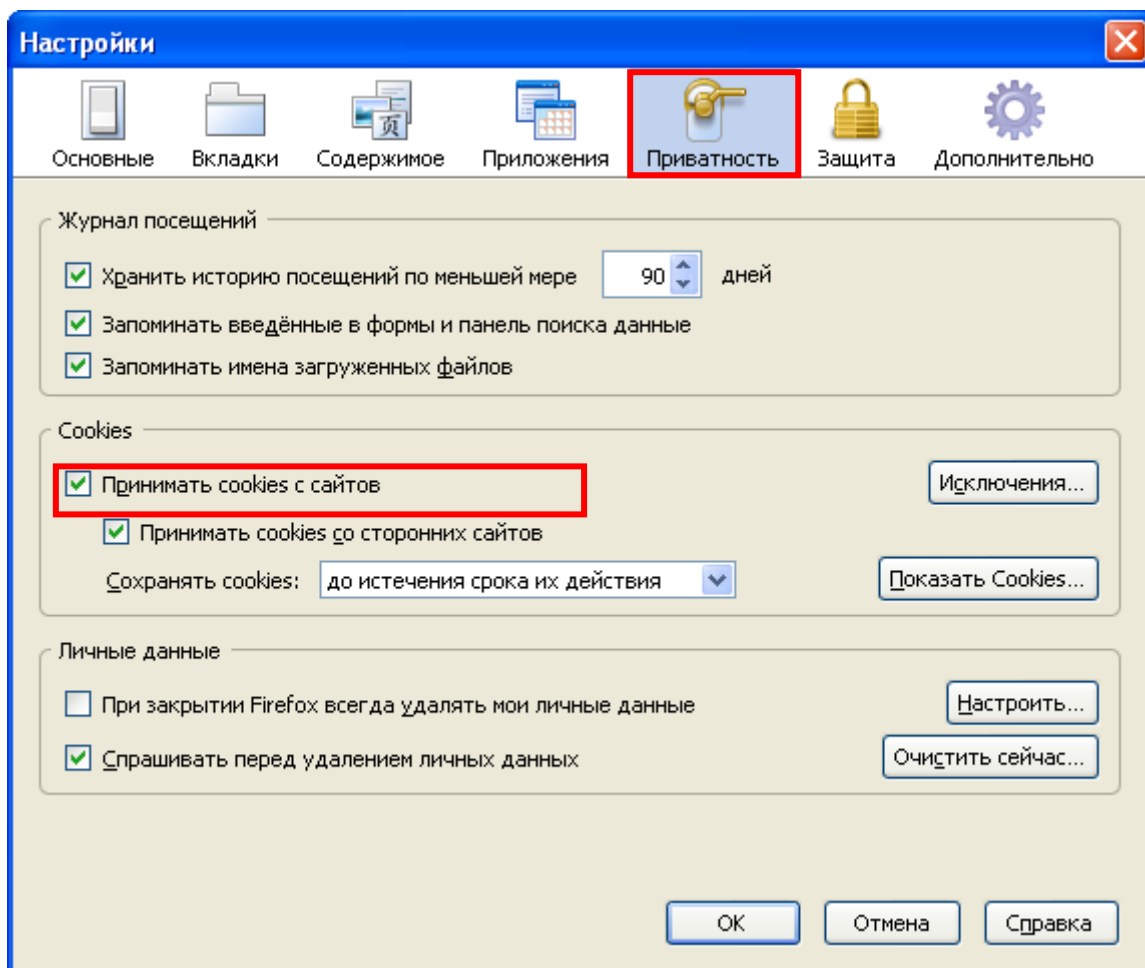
Настройки

Основные
Вкладки
页
Содержимое
Приложения
Приватность
Защита
Дополнительно

Журнал посещений

Хранить историю посещений по меньшей мере 90 дней

Запоминать введённые в формы и панель поиска данные

Запоминать имена загруженных файлов

Cookies

Принимать cookies с сайтов

Исключения...

Принимать cookies со сторонних сайтов

Сохранять cookies: до истечения срока их действия

Показать Cookies...

Личные данные

При закрытии Firefox всегда удалять мои личные данные

Настроить...

Спрашивать перед удалением личных данных

Очистить сейчас...

OK
Отмена
Справка